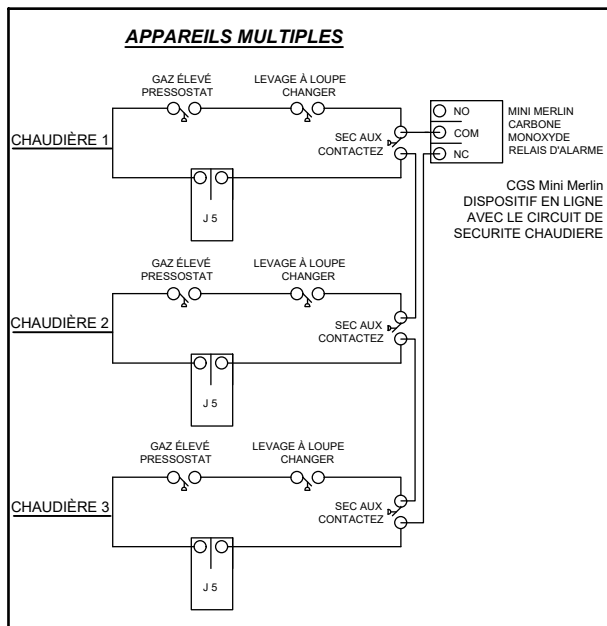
APPAREILS MULTIPLES

GAZ ÉLEVÉ PRESSOSTAT

LEVAGE À LOUPE CHANGER

NO
COM
NC

MINI MERLIN CARBONE MONOXYDE RELAIS D'ALARME

CHAUDIÈRE 1

SEC AUX CONTACTEZ

J 5

CGS Mini Merlin DISPOSITIF EN LIGNE AVEC LE CIRCUIT DE SECURITE CHAUDIERE

GAZ ÉLEVÉ PRESSOSTAT

LEVAGE À LOUPE CHANGER

CHAUDIÈRE 2

SEC AUX CONTACTEZ

J 5

GAZ ÉLEVÉ PRESSOSTAT

LEVAGE À LOUPE CHANGER

CHAUDIÈRE 3

SEC AUX CONTACTEZ

J 5